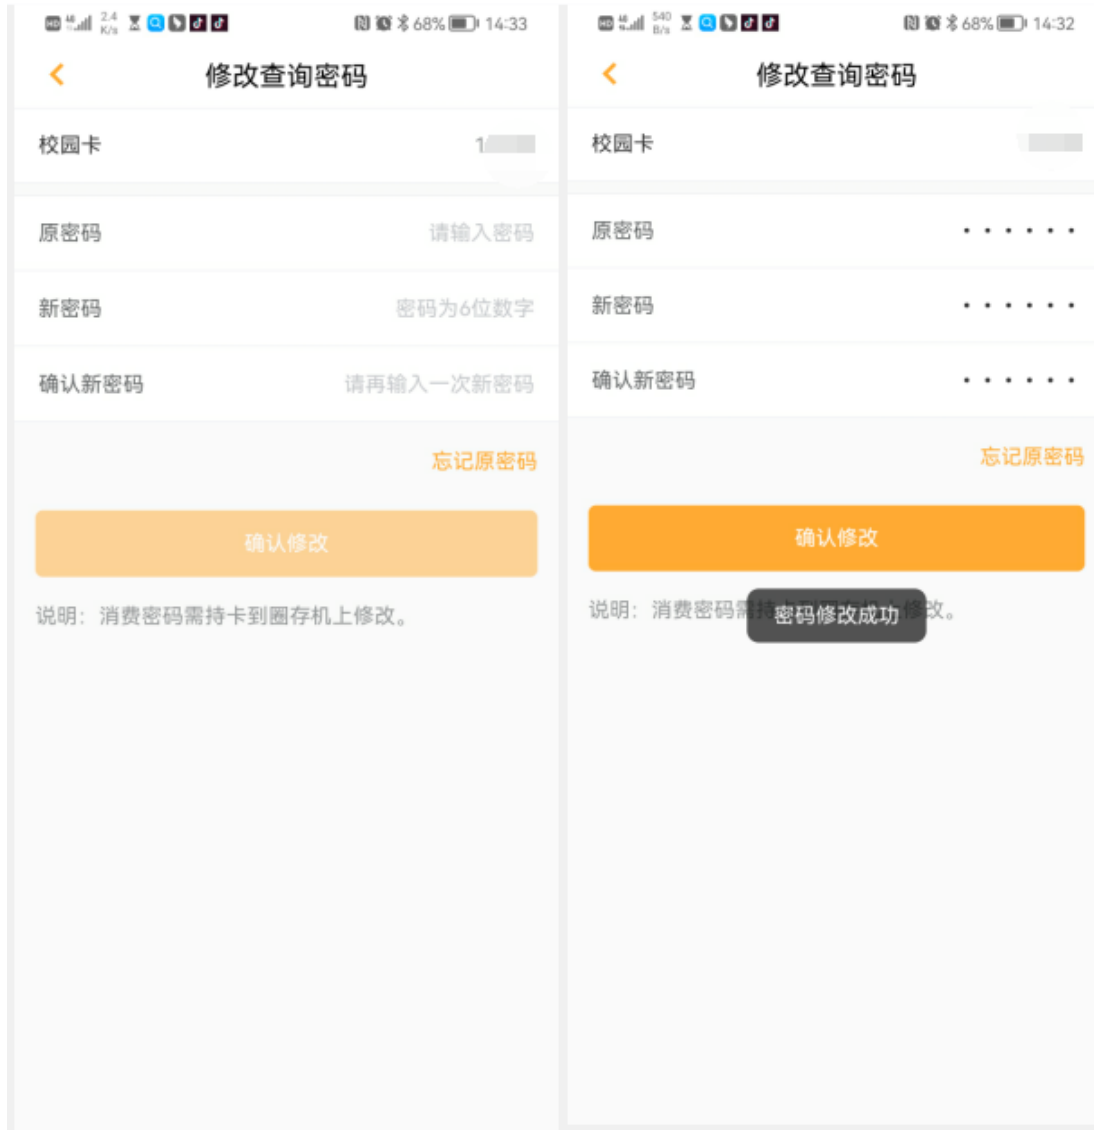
HD 4G 2.4 K/s 68% 14:33

修改查询密码

校园卡 1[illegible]

原密码 请输入密码

新密码 密码为6位数字

确认新密码 请再输入一次新密码

忘记原密码

确认修改

说明：消费密码需持卡到圈存机上修改。

HD 4G 540 B/s 68% 14:32

修改查询密码

校园卡 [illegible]

原密码 ••••••

新密码 ••••••

确认新密码 ••••••

忘记原密码

确认修改

说明：消费密码需持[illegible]修改。

密码修改成功